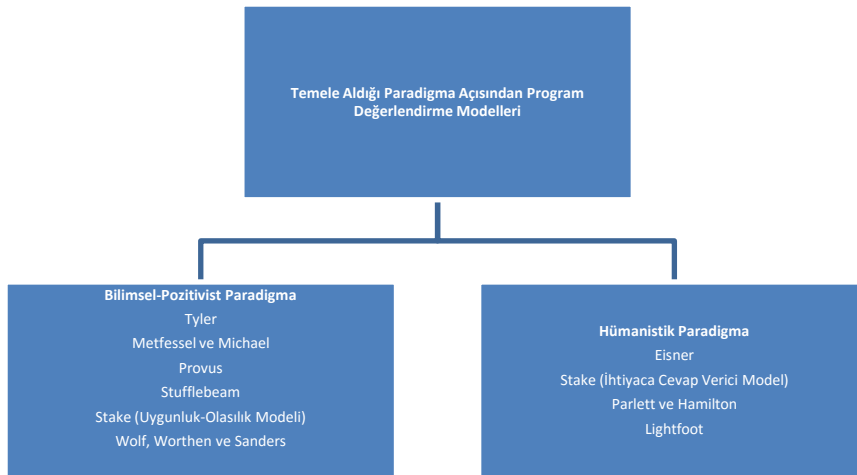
Temele Aldığı Paradigma Açısından Program Değerlendirme Modelleri

Bilimsel-Pozitivist Paradigma
Tyler
Metfessel ve Michael
Provus
Stufflebeam
Stake (Uygunluk-Olasılık Modeli)
Wolf, Worthen ve Sanders

Hümanistik Paradigma
Eisner
Stake (İhtiyaca Cevap Verici Model)
Parlett ve Hamilton
Lightfoot